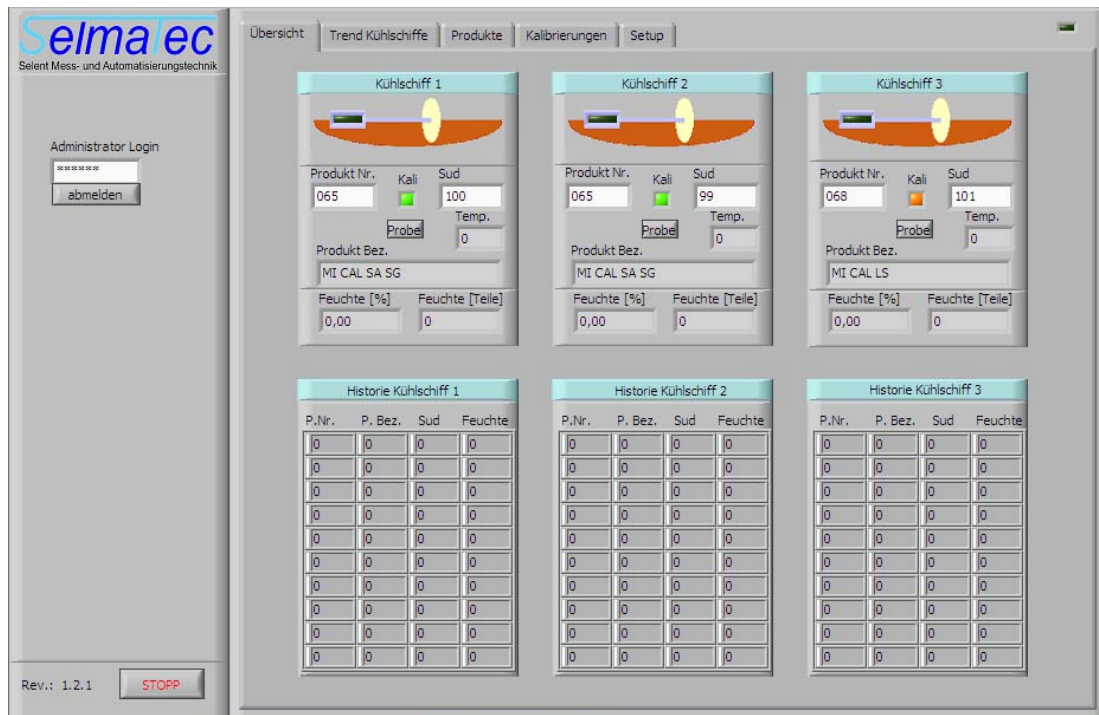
SelmaTec
Selent Mess- und Automatisierungstechnik

Administrator Login
*******
abmelden

Rev.: 1.2.1
STOPP

Übersicht | Trend Kühlschiffe | Produkte | Kalibrierungen | Setup

Kühlschiff 1
Produkt Nr.
065
Kali
Sud
100
Probe
Temp.
0
Produkt Bez.
MI CAL SA SG
Feuchte [%]
0,00
Feuchte [Teile]
0

Kühlschiff 2
Produkt Nr.
065
Kali
Sud
99
Probe
Temp.
0
Produkt Bez.
MI CAL SA SG
Feuchte [%]
0,00
Feuchte [Teile]
0

Kühlschiff 3
Produkt Nr.
068
Kali
Sud
101
Probe
Temp.
0
Produkt Bez.
MI CAL LS
Feuchte [%]
0,00
Feuchte [Teile]
0

Historie Kühlschiff 1
| P.Nr. | P. Bez. | Sud | Feuchte |
|---|---|---|---|
| 0 | 0 | 0 | 0 |
| 0 | 0 | 0 | 0 |
| 0 | 0 | 0 | 0 |
| 0 | 0 | 0 | 0 |
| 0 | 0 | 0 | 0 |
| 0 | 0 | 0 | 0 |
| 0 | 0 | 0 | 0 |
| 0 | 0 | 0 | 0 |
| 0 | 0 | 0 | 0 |
| 0 | 0 | 0 | 0 |

Historie Kühlschiff 2
| P.Nr. | P. Bez. | Sud | Feuchte |
|---|---|---|---|
| 0 | 0 | 0 | 0 |
| 0 | 0 | 0 | 0 |
| 0 | 0 | 0 | 0 |
| 0 | 0 | 0 | 0 |
| 0 | 0 | 0 | 0 |
| 0 | 0 | 0 | 0 |
| 0 | 0 | 0 | 0 |
| 0 | 0 | 0 | 0 |
| 0 | 0 | 0 | 0 |
| 0 | 0 | 0 | 0 |

Historie Kühlschiff 3
| P.Nr. | P. Bez. | Sud | Feuchte |
|---|---|---|---|
| 0 | 0 | 0 | 0 |
| 0 | 0 | 0 | 0 |
| 0 | 0 | 0 | 0 |
| 0 | 0 | 0 | 0 |
| 0 | 0 | 0 | 0 |
| 0 | 0 | 0 | 0 |
| 0 | 0 | 0 | 0 |
| 0 | 0 | 0 | 0 |
| 0 | 0 | 0 | 0 |
| 0 | 0 | 0 | 0 |